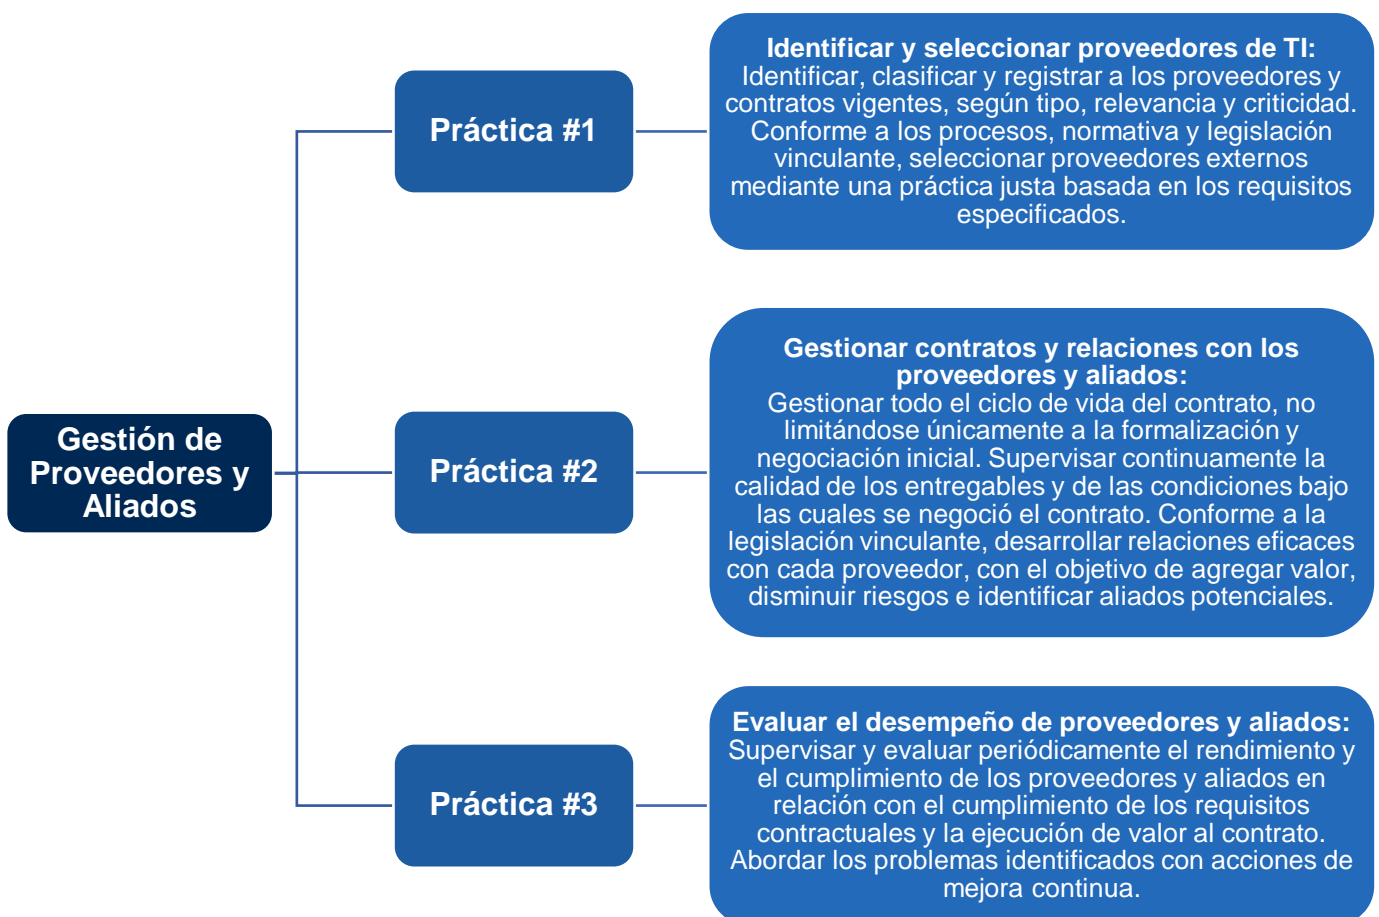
Gestión de Proveedores y Aliados

Práctica #1

Identificar y seleccionar proveedores de TI:
Identificar, clasificar y registrar a los proveedores y contratos vigentes, según tipo, relevancia y criticidad. Conforme a los procesos, normativa y legislación vinculante, seleccionar proveedores externos mediante una práctica justa basada en los requisitos especificados.

Práctica #2

Gestionar contratos y relaciones con los proveedores y aliados:
Gestionar todo el ciclo de vida del contrato, no limitándose únicamente a la formalización y negociación inicial. Supervisar continuamente la calidad de los entregables y de las condiciones bajo las cuales se negoció el contrato. Conforme a la legislación vinculante, desarrollar relaciones eficaces con cada proveedor, con el objetivo de agregar valor, disminuir riesgos e identificar aliados potenciales.

Práctica #3

Evaluar el desempeño de proveedores y aliados:
Supervisar y evaluar periódicamente el rendimiento y el cumplimiento de los proveedores y aliados en relación con el cumplimiento de los requisitos contractuales y la ejecución de valor al contrato. Abordar los problemas identificados con acciones de mejora continua.